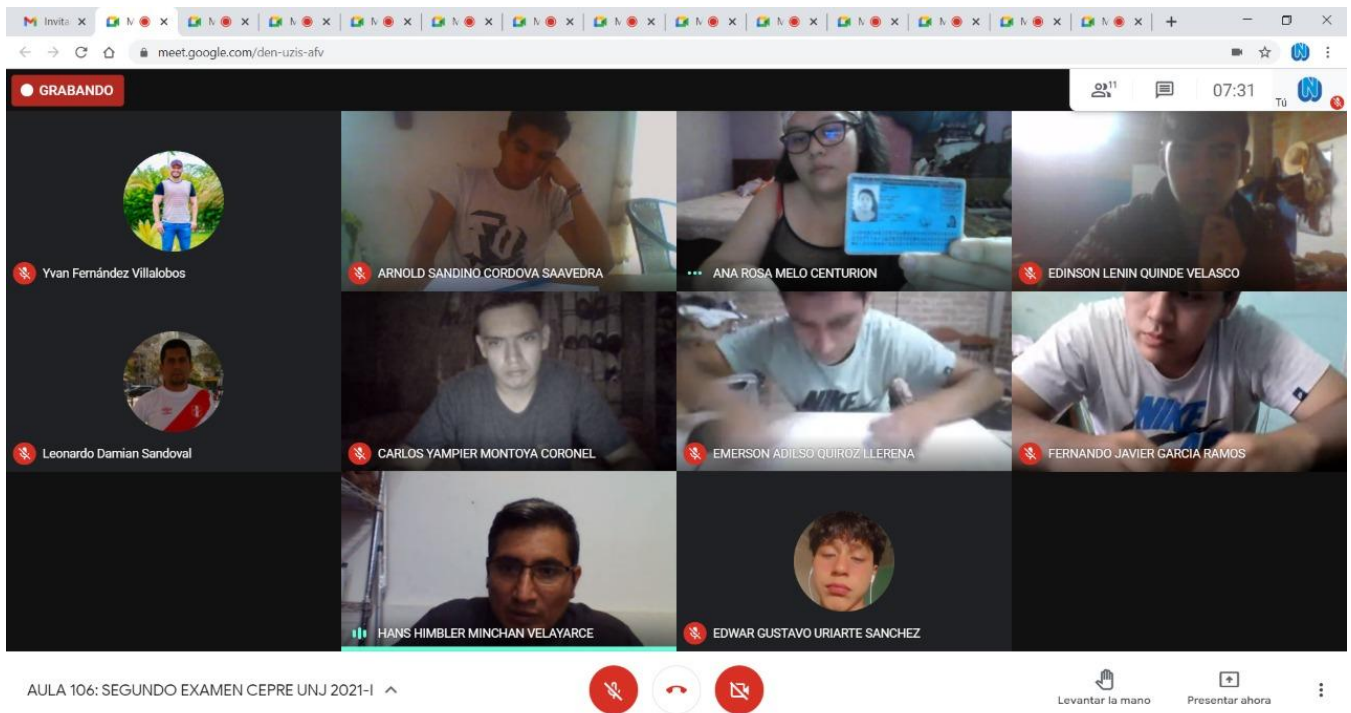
Invita ×
meet.google.com/den-uzis-afv

GRABANDO

11
07:31
Tú

Yvan Fernández Villalobos
ARNOLD SANDINO CORDOVA SAAVEDRA
ANA ROSA MELO CENTURION
EDINSON LENIN QUINDE VELASCO
Leonardo Damian Sandoval
CARLOS YAMPIER MONTOYA CORONEL
EMERSON ADILSO QUIROZ LLERENA
FERNANDO JAVIER GARCIA RAMOS
HANS HIMBLER MINCHAN VELAYARCE
EDWAR GUSTAVO URIARTE SANCHEZ

AULA 106: SEGUNDO EXAMEN CEPRE UNJ 2021-I

Levantar la mano
Presentar ahora